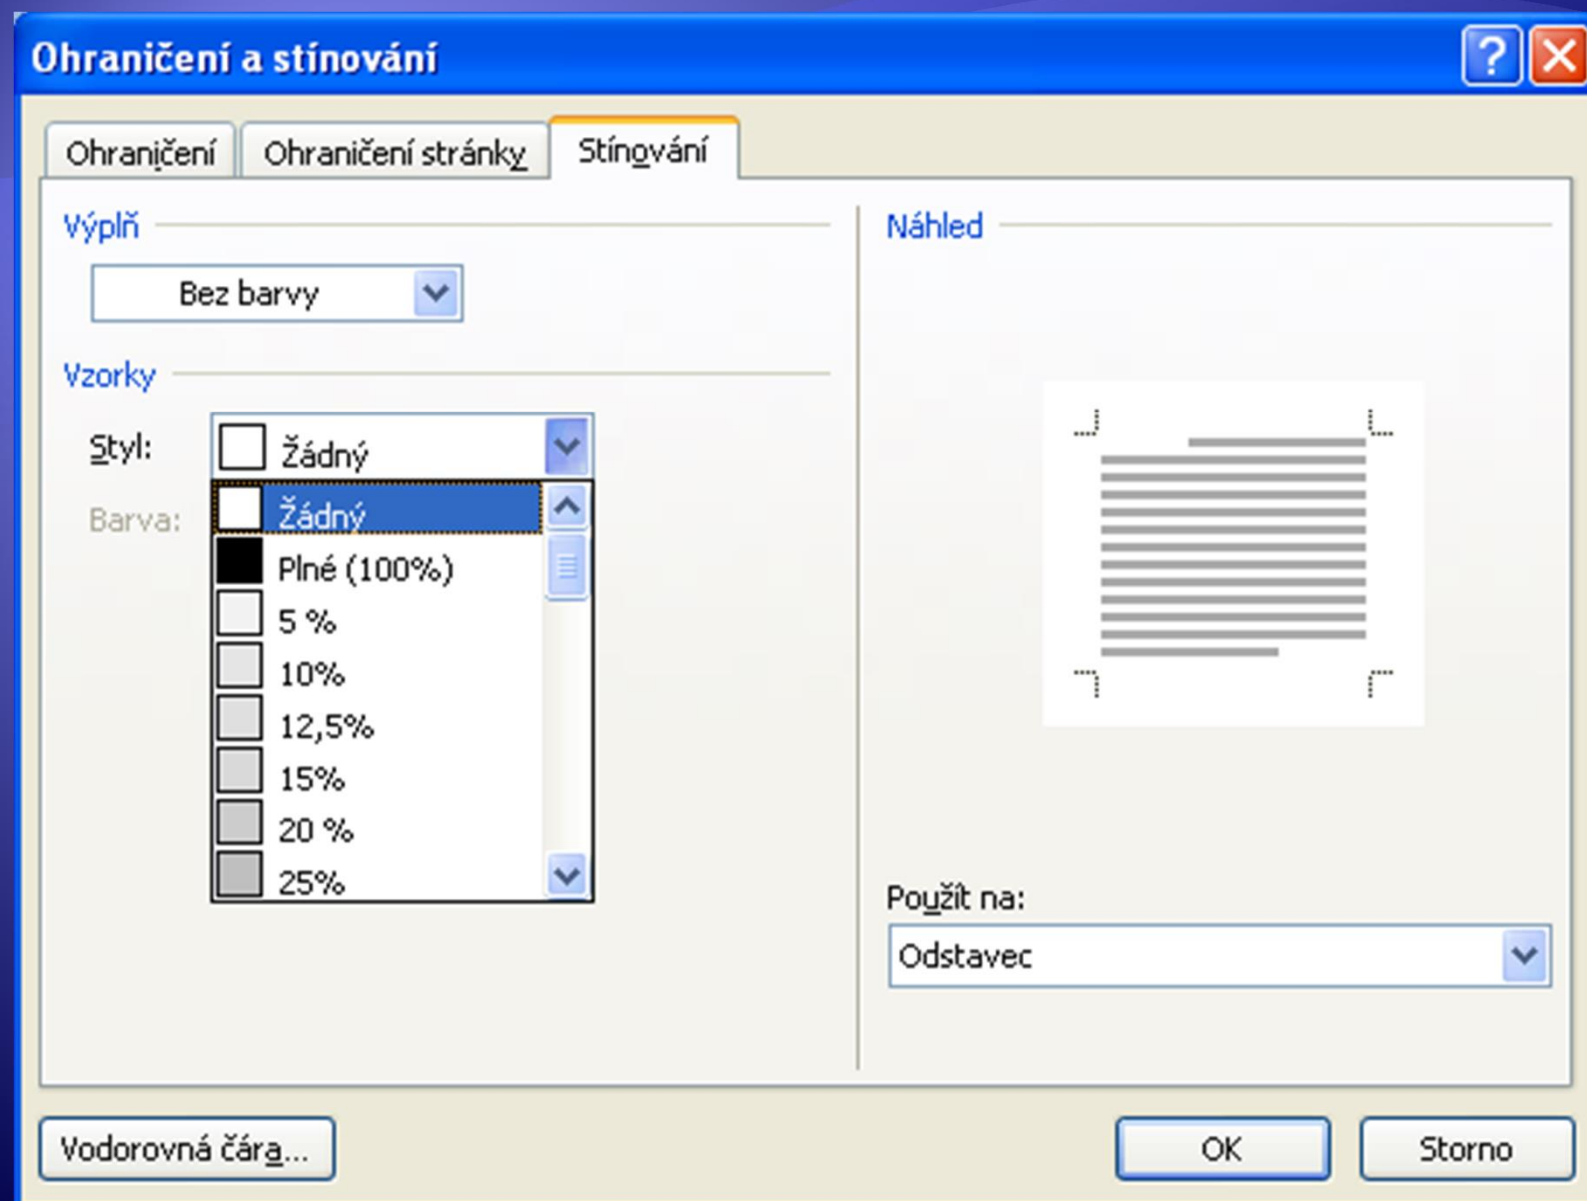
Ohraničení a stínování

Ohraničení | Ohraničení stránky | Stínování

Výplň

Bez barvy

Vzorky

Styl: Žádný

Barva:

Žádný
Plné (100%)
5 %
10%
12,5%
15%
20 %
25%

Náhled

Použít na:

Odstavec

Vodorovná čára...

OK

Storno